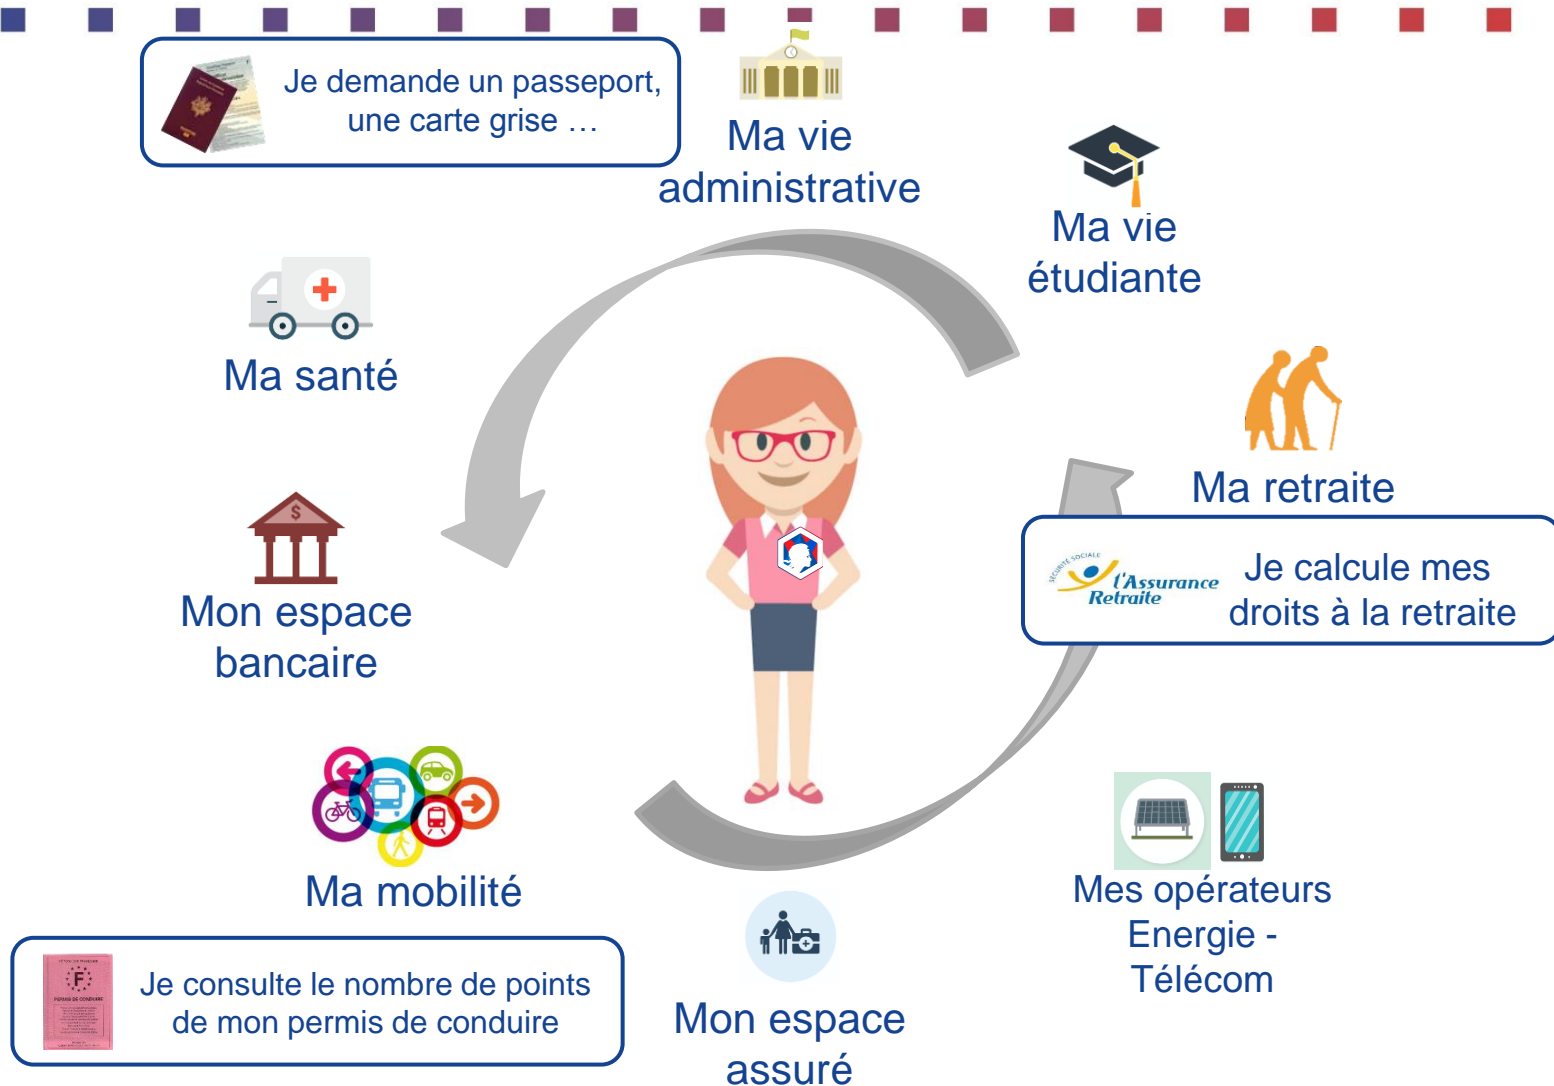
Je demande un passeport, une carte grise …

Ma vie administrative

Ma vie étudiante

Ma santé

Ma retraite

SÉCURITÉ SOCIALE
l'Assurance Retraite

Je calcule mes droits à la retraite

$

Mon espace bancaire

Ma mobilité

Mes opérateurs Energie - Télécom

F
PERMIS DE CONDUIRE

Je consulte le nombre de points de mon permis de conduire

Mon espace assuré